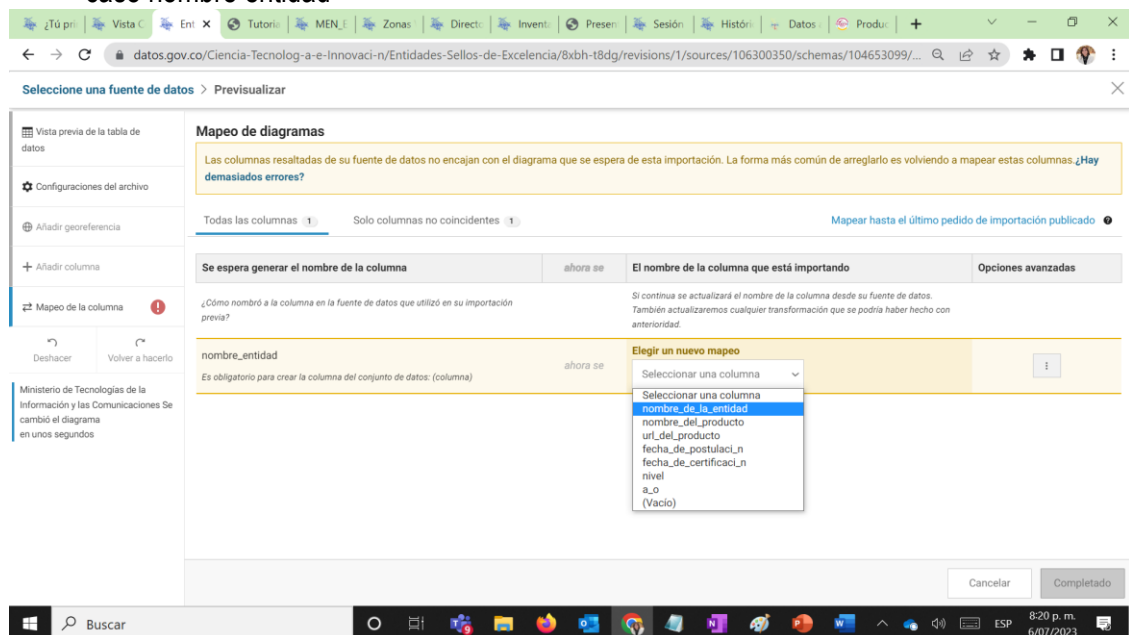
caso nombre entidad

¿Tú pri | Vista C | Ent × | Tutoria | MEN_E | Zonas | Directo | Invent | Presen | Sesión | Históri | Datos | Produc | +

datos.gov.co/Ciencia-Tecnolog-a-e-Innovaci-n/Entidades-Sellos-de-Excelencia/8xbh-t8dg/revisions/1/sources/106300350/schemas/104653099/...

Seleccione una fuente de datos > Previsualizar

Vista previa de la tabla de datos

Configuraciones del archivo

Añadir georeferencia

+ Añadir columna

Mapeo de la columna

Deshacer

Volver a hacerlo

Ministerio de Tecnologías de la Información y las Comunicaciones Se cambió el diagrama en unos segundos

Mapeo de diagramas

Las columnas resaltadas de su fuente de datos no encajan con el diagrama que se espera de esta importación. La forma más común de arreglarlo es volviendo a mapear estas columnas.¿Hay demasiados errores?

Todas las columnas 1 | Solo columnas no coincidentes 1

Mapear hasta el último pedido de importación publicado

| Se espera generar el nombre de la columna | ahora se | El nombre de la columna que está importando | Opciones avanzadas |
|---|---|---|---|
| ¿Cómo nombró a la columna en la fuente de datos que utilizó en su importación previa? | | Si continua se actualizará el nombre de la columna desde su fuente de datos. También actualizaremos cualquier transformación que se podría haber hecho con anterioridad. | |
| nombre_entidad<br>Es obligatorio para crear la columna del conjunto de datos: (columna) | ahora se | Elegir un nuevo mapeo<br>Seleccionar una columna | ⋮ |

Seleccionar una columna
nombre_de_la_entidad
nombre_del_producto
url_del_producto
fecha_de_postulaci_n
fecha_de_certificaci_n
nivel
a_o
(Vacío)

Cancelar | Completado

Buscar

ESP 8:20 p. m. 6/07/2023